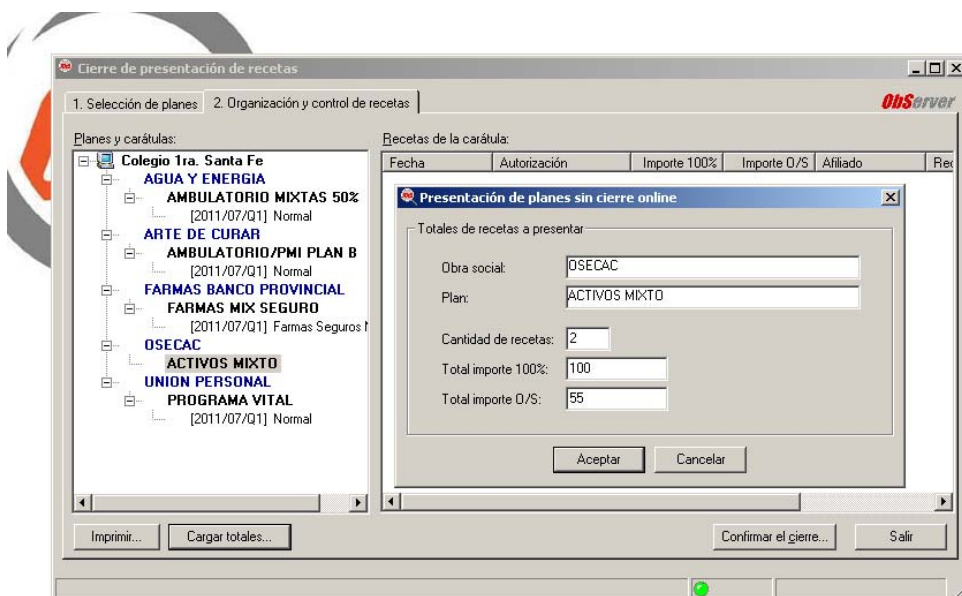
Cierre de presentación de recetas

1. Selección de planes | 2. Organización y control de recetas

ObServer

Planes y carátulas:

Colegio 1ra. Santa Fe
AGUA Y ENERGIA
AMBULATORIO MIXTAS 50%
[2011/07/Q1] Normal
ARTE DE CURAR
AMBULATORIO/PMI PLAN B
[2011/07/Q1] Normal
FARMAS BANCO PROVINCIAL
FARMAS MIX SEGURO
[2011/07/Q1] Farmas Seguros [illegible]
OSECAC
ACTIVOS MIXTO
UNION PERSONAL
PROGRAMA VITAL
[2011/07/Q1] Normal

Recetas de la carátula:

| Fecha | Autorización | Importe 100% | Importe O/S | Afiliado | Re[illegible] |
|---|---|---|---|---|---|

Presentación de planes sin cierre online

Totales de recetas a presentar

Obra social: OSECAC

Plan: ACTIVOS MIXTO

Cantidad de recetas: 2

Total importe 100%: 100

Total importe O/S: 55

Aceptar | Cancelar

Imprimir... | Cargar totales... | Confirmar el cierre... | Salir